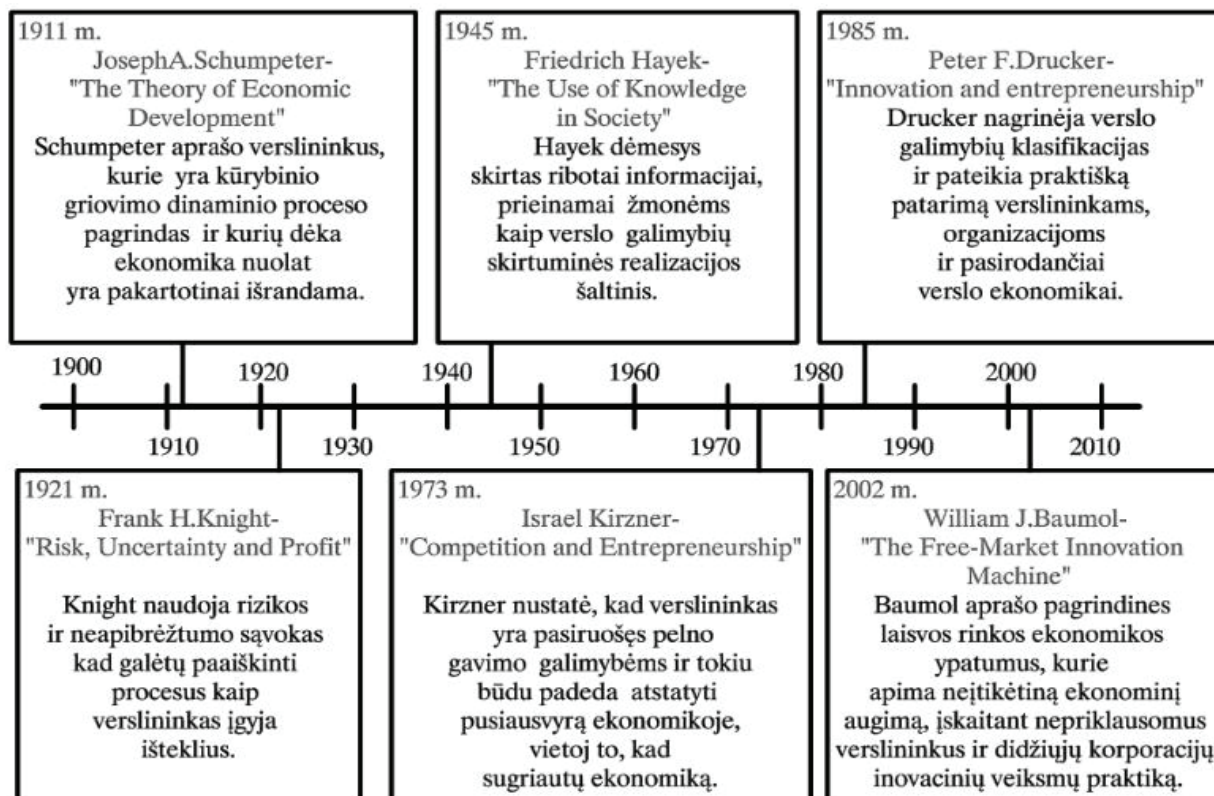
1911 m.
JosephA.Schumpeter-
"The Theory of Economic Development"
Schumpeter aprašo verslininkus, kurie yra kūrybinio griovimo dinaminio proceso pagrindas ir kurių dėka ekonomika nuolat yra pakartotinai išrandama.

1945 m.
Friedrich Hayek-
"The Use of Knowledge in Society"
Hayek dėmesys skirtas ribotai informacijai, prieinamai žmonėms kaip verslo galimybių skirtuminės realizacijos šaltinis.

1985 m.
Peter F.Drucker-
"Innovation and entrepreneurship"
Drucker nagrinėja verslo galimybių klasifikacijas ir pateikia praktišką patarimą verslininkams, organizacijoms ir pasirodančiai verslo ekonomikai.

1900 1920 1940 1960 1980 2000
1910 1930 1950 1970 1990 2010

1921 m.
Frank H.Knight-
"Risk, Uncertainty and Profit"
Knight naudoja rizikos ir neapibrėžtumo sąvokas kad galėtų paaiškinti procesus kaip verslininkas įgyja išteklius.

1973 m.
Israel Kirzner-
"Competition and Entrepreneurship"
Kirzner nustatė, kad verslininkas yra pasiruošęs pelno gavimo galimybėms ir tokiu būdu padeda atstatyti pusiausvyrą ekonomikoje, vietoj to, kad sugriautų ekonomiką.

2002 m.
William J.Baumol-
"The Free-Market Innovation Machine"
Baumol aprašo pagrindines laisvos rinkos ekonomikos ypatumus, kurie apima neįtikėtiną ekonominį augimą, įskaitant nepriklausomus verslininkus ir didžiųjų korporacijų inovacinių veiksmų praktiką.